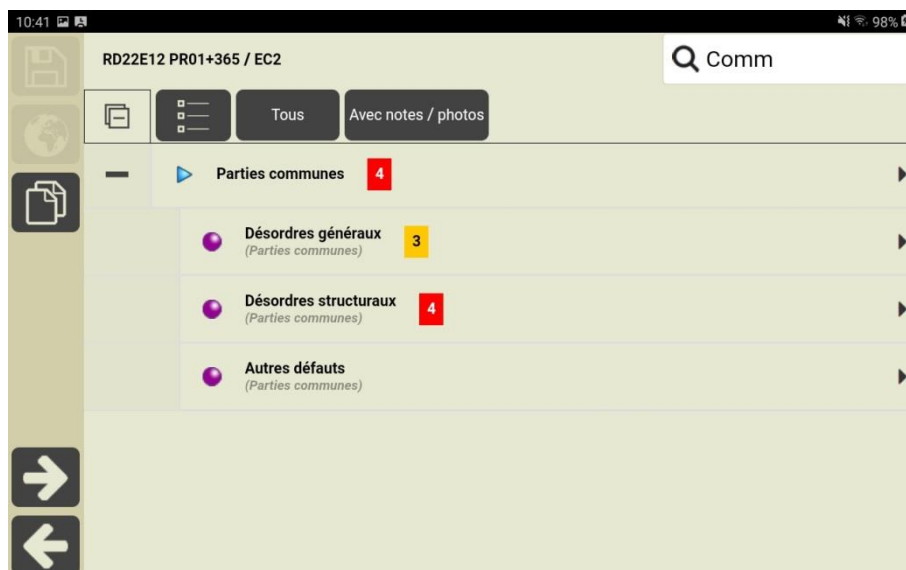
10:41

98%

RD22E12 PR01+365 / EC2

Comm

Tous

Avec notes / photos

Parties communes 4

Désordres généraux 3
(Parties communes)

Désordres structuraux 4
(Parties communes)

Autres défauts
(Parties communes)